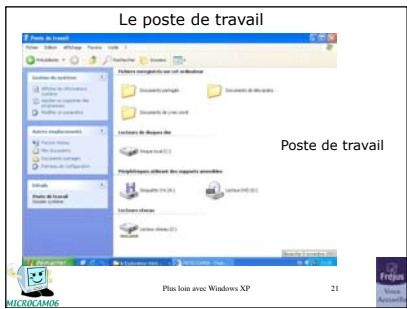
Le poste de travail

Poste de travail

Fichier Edition Affichage Favoris Outils ?

Précédente Rechercher Dossiers

Gestion du système

Afficher les informations système

Ajouter ou supprimer des programmes

Modifier un paramètre

Autres emplacements

Favoris réseau

Mes documents

Documents partagés

Panneau de configuration

Détails

Poste de travail

Dossier système

Fichiers enregistrés sur cet ordinateur

Documents partagés

Documents de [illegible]

Documents de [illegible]

Lecteurs de disques durs

Disque local (C:)

Périphériques utilisant des supports amovibles

Disquette (A:)

Lecteur DVD (D:)

Lecteurs réseau

Lecteur réseau (Z:)

démarrer

MICROCAM06

Plus loin avec Windows XP

21

Fréjus

Vous Accueille